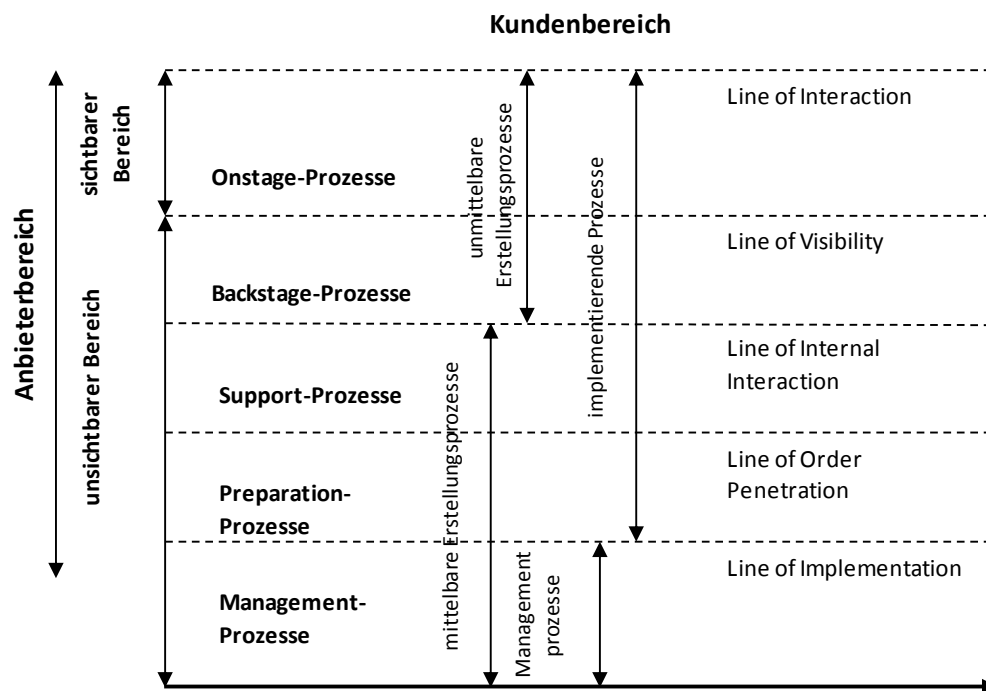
Kundenbereich

Anbieterbereich

sichtbarer Bereich

unsichtbarer Bereich

Onstage-Prozesse

Backstage-Prozesse

Support-Prozesse

Preparation-Prozesse

Management-Prozesse

unmittelbare Erstellungsprozesse

implementierende Prozesse

mittelbare Erstellungsprozesse

Management prozesse

Line of Interaction

Line of Visibility

Line of Internal Interaction

Line of Order Penetration

Line of Implementation